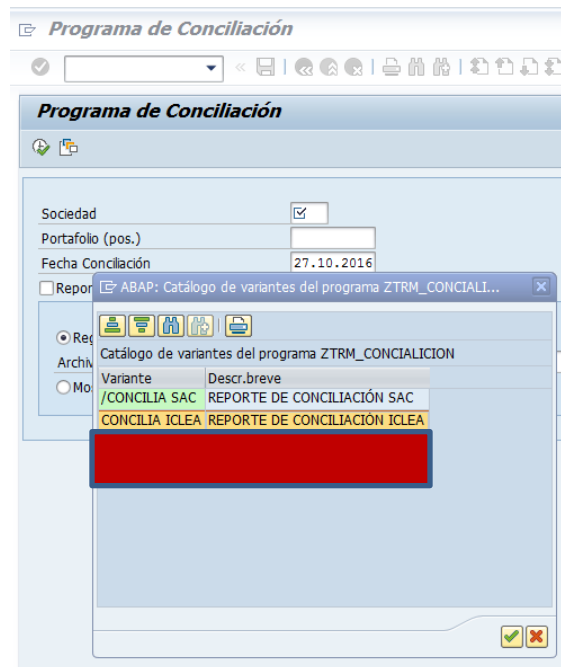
Programa de Conciliación

Programa de Conciliación

Sociedad
Portafolio (pos.)
Fecha Conciliación 27.10.2016
Repor

Reg
Archiv
Mos

ABAP: Catálogo de variantes del programa ZTRM_CONCIALI...

Catálogo de variantes del programa ZTRM_CONCIALICION

| Variante | Descr.breve |
|---|---|
| /CONCILIA SAC | REPORTE DE CONCILIACIÓN SAC |
| CONCILIA ICLEA | REPORTE DE CONCILIACIÓN ICLEA |